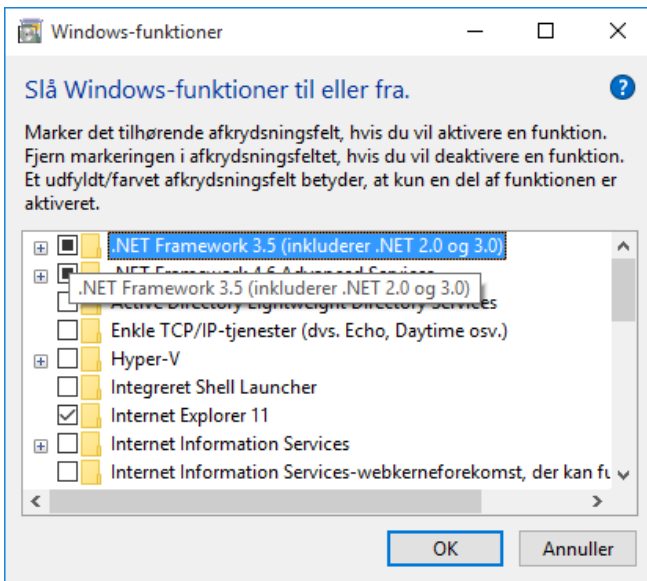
Windows-funktioner

Slå Windows-funktioner til eller fra.

Marker det tilhørende afkrydsningsfelt, hvis du vil aktivere en funktion. Fjern markeringen i afkrydsningsfeltet, hvis du vil deaktivere en funktion. Et udfyldt/farvet afkrydsningsfelt betyder, at kun en del af funktionen er aktiveret.

.NET Framework 3.5 (inkluderer .NET 2.0 og 3.0)
.NET Framework 4.6 Advanced Services
.NET Framework 3.5 (inkluderer .NET 2.0 og 3.0)
Active Directory Lightweight Directory Services
Enkle TCP/IP-tjenester (dvs. Echo, Daytime osv.)
Hyper-V
Integreret Shell Launcher
Internet Explorer 11
Internet Information Services
Internet Information Services-webkerneforekomst, der kan fu

OK
Annuller